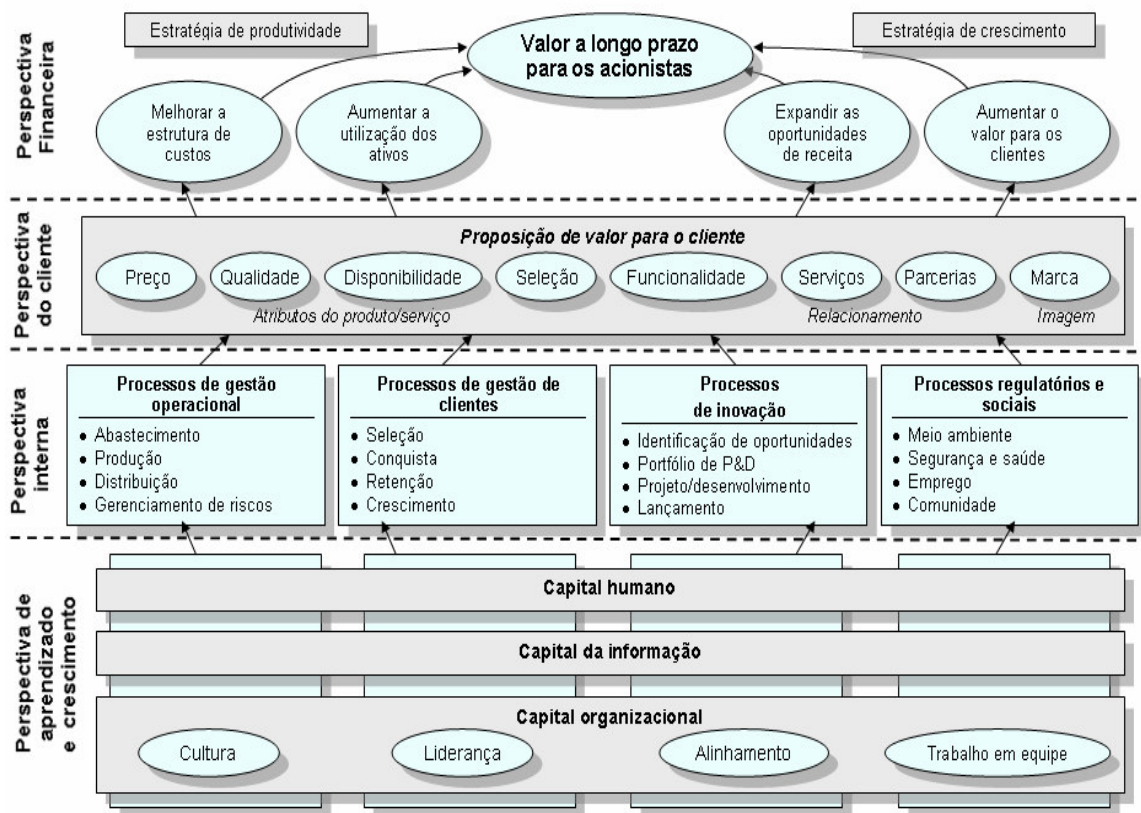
Perspectiva Financeira

Estratégia de produtividade

Valor a longo prazo para os acionistas

Estratégia de crescimento

Melhorar a estrutura de custos

Aumentar a utilização dos ativos

Expandir as oportunidades de receita

Aumentar o valor para os clientes

Perspectiva do cliente

Proposição de valor para o cliente

Preço

Qualidade

Disponibilidade

Seleção

Funcionalidade

Serviços

Parcerias

Marca

Atributos do produto/serviço

Relacionamento

Imagem

Perspectiva interna

Processos de gestão operacional
• Abastecimento
• Produção
• Distribuição
• Gerenciamento de riscos

Processos de gestão de clientes
• Seleção
• Conquista
• Retenção
• Crescimento

Processos de inovação
• Identificação de oportunidades
• Portfólio de P&D
• Projeto/desenvolvimento
• Lançamento

Processos regulatórios e sociais
• Meio ambiente
• Segurança e saúde
• Emprego
• Comunidade

Perspectiva de aprendizado e crescimento

Capital humano

Capital da informação

Capital organizacional

Cultura

Liderança

Alinhamento

Trabalho em equipe